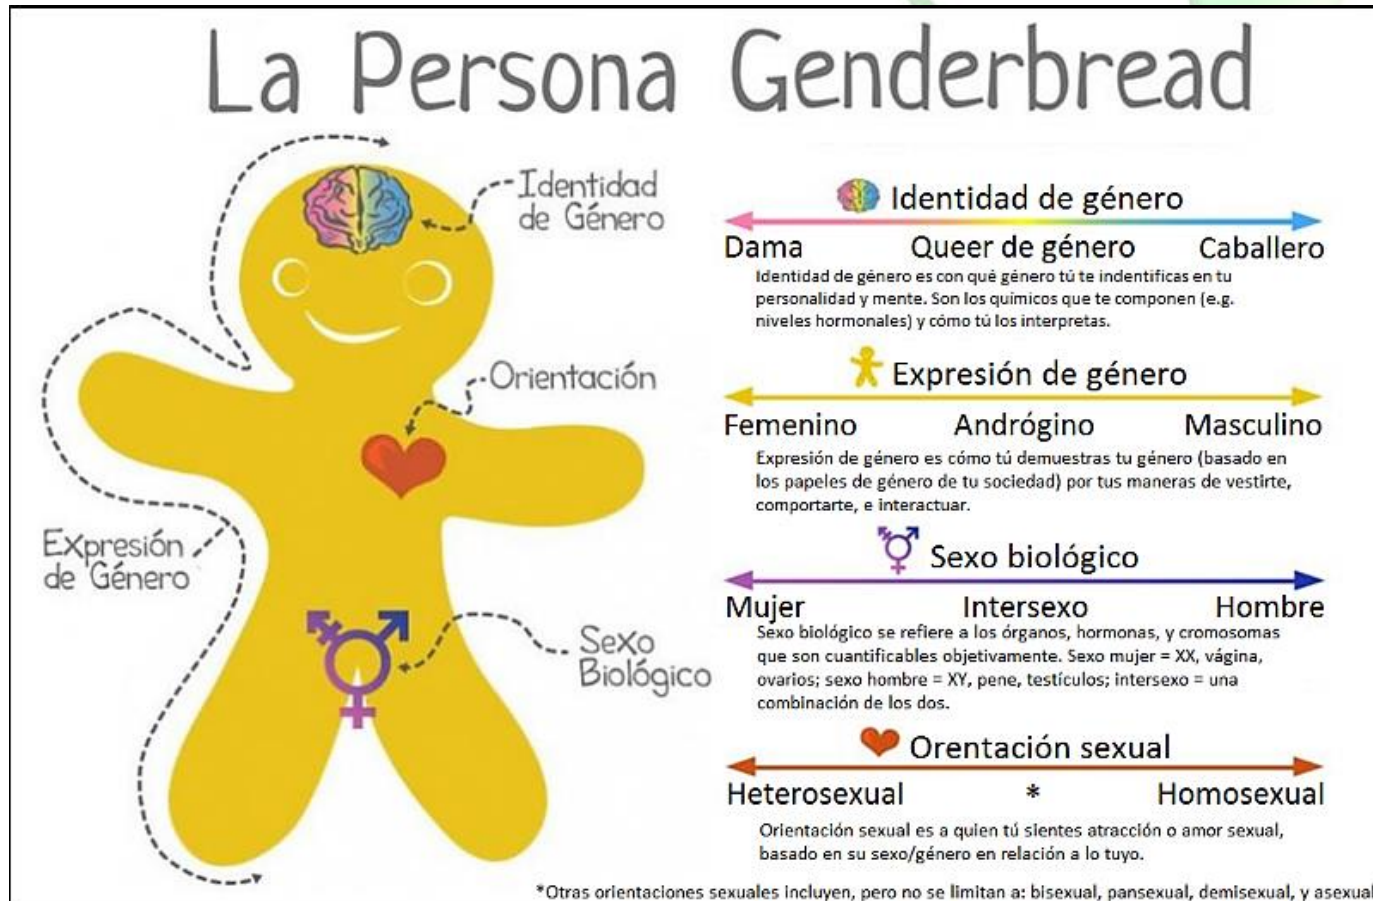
La Persona Genderbread

Identidad de Género

Orientación

Expresión de Género

Sexo Biológico

Identidad de género

Dama    Queer de género    Caballero

Identidad de género es con qué género tú te indentificas en tu personalidad y mente. Son los quimicos que te componen (e.g. niveles hormonales) y cómo tú los interpretas.

Expresión de género

Femenino    Andrógino    Masculino

Expresión de género es cómo tú demuestras tu género (basado en los papeles de género de tu sociedad) por tus maneras de vestirte, comportarte, e interactuar.

Sexo biológico

Mujer    Intersexo    Hombre

Sexo biológico se refiere a los órganos, hormonas, y cromosomas que son cuantificables objetivamente. Sexo mujer = XX, vágina, ovarios; sexo hombre = XY, pene, testículos; intersexo = una combinación de los dos.

Orentación sexual

Heterosexual    *    Homosexual

Orientación sexual es a quien tú sientes atracción o amor sexual, basado en su sexo/género en relación a lo tuyo.

*Otras orientaciones sexuales incluyen, pero no se limitan a: bisexual, pansexual, demisexual, y asexual